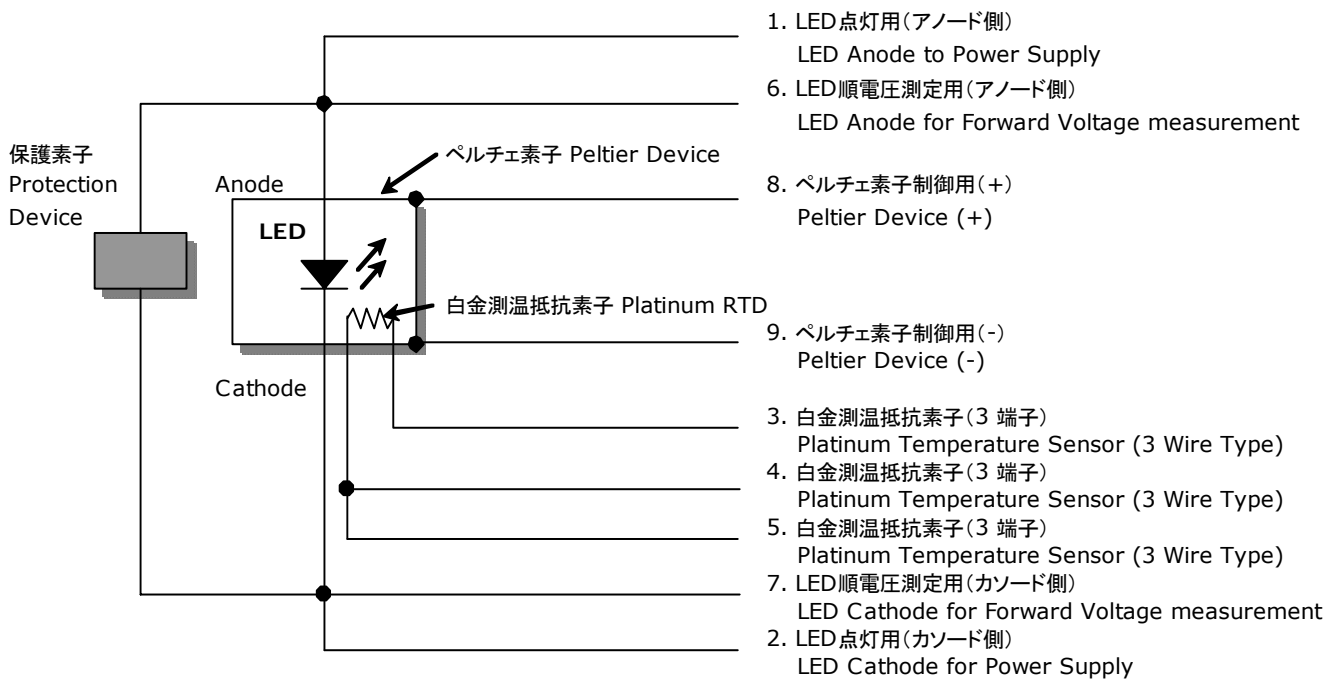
1. LED点灯用（アノード側）
LED Anode to Power Supply

6. LED順電圧測定用（アノード側）
LED Anode for Forward Voltage measurement

保護素子
Protection Device

ペルチェ素子 Peltier Device

Anode

LED

8. ペルチェ素子制御用（+）
Peltier Device (+)

白金測温抵抗素子 Platinum RTD

9. ペルチェ素子制御用（-）
Peltier Device (-)

Cathode

3. 白金測温抵抗素子（3 端子）
Platinum Temperature Sensor (3 Wire Type)

4. 白金測温抵抗素子（3 端子）
Platinum Temperature Sensor (3 Wire Type)

5. 白金測温抵抗素子（3 端子）
Platinum Temperature Sensor (3 Wire Type)

7. LED順電圧測定用（カソード側）
LED Cathode for Forward Voltage measurement

2. LED点灯用（カソード側）
LED Cathode for Power Supply